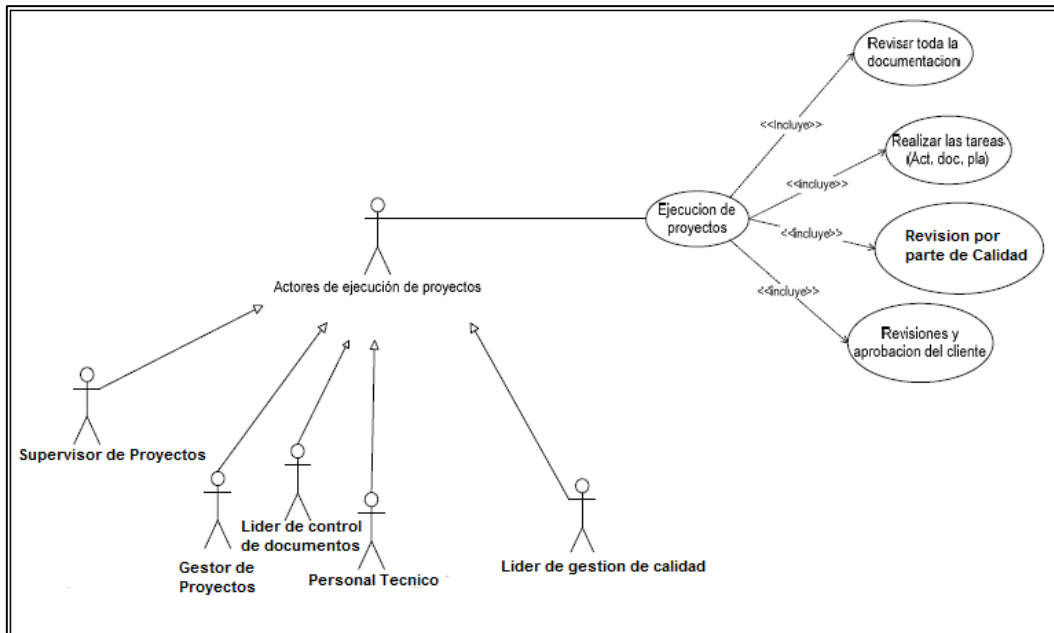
Actores de ejecución de proyectos

Ejecucion de proyectos

<<Incluye>>

Revisar toda la documentacion

<<incluye>>

Realizar las tareas (Act, doc, pla)

<<incluye>>

Revision por parte de Calidad

<<incluye>>

Revisiones y aprobacion del cliente

Supervisor de Proyectos

Gestor de Proyectos

Lider de control de documentos

Personal Tecnico

Lider de gestion de calidad